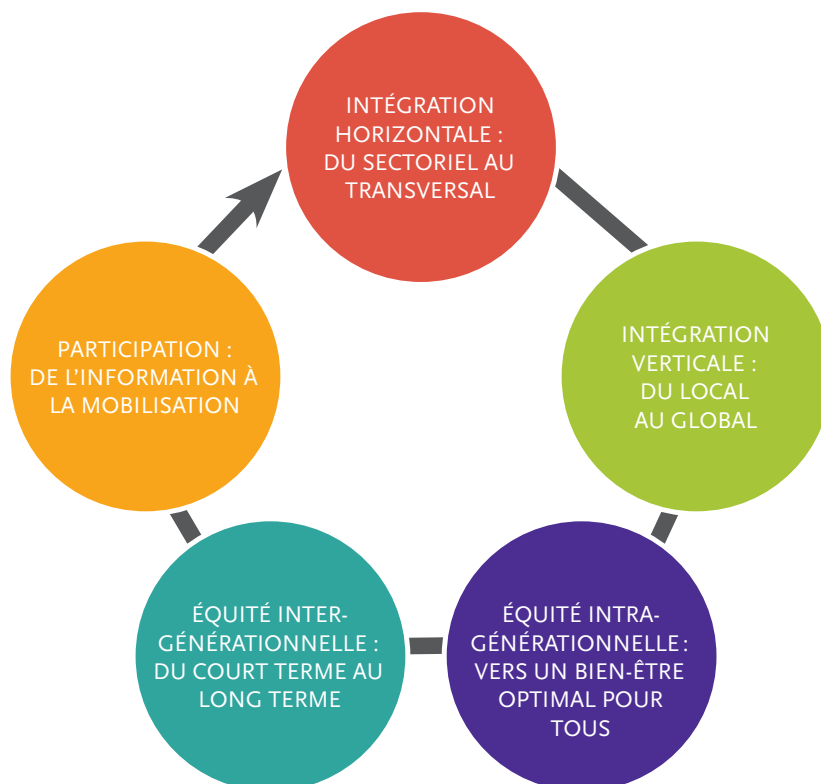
INTÉGRATION HORIZONTALE : DU SECTORIEL AU TRANSVERSAL

INTÉGRATION VERTICALE : DU LOCAL AU GLOBAL

ÉQUITÉ INTRA-GÉNÉRATIONNELLE : VERS UN BIEN-ÊTRE OPTIMAL POUR TOUS

ÉQUITÉ INTER-GÉNÉRATIONNELLE : DU COURT TERME AU LONG TERME

PARTICIPATION : DE L'INFORMATION À LA MOBILISATION